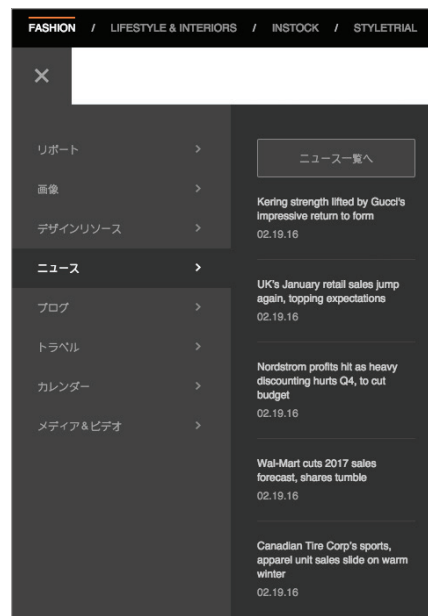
FASHION / LIFESTYLE & INTERIORS / INSTOCK / STYLETRIAL

×

リポート >
画像 >
デザインリソース >
ニュース >
ブログ >
トラベル >
カレンダー >
メディア&ビデオ >

ニュース一覧へ

Kering strength lifted by Gucci's impressive return to form
02.19.16

UK's January retail sales jump again, topping expectations
02.19.16

Nordstrom profits hit as heavy discounting hurts Q4, to cut budget
02.19.16

Wal-Mart cuts 2017 sales forecast, shares tumble
02.19.16

Canadian Tire Corp's sports, apparel unit sales slide on warm winter
02.19.16